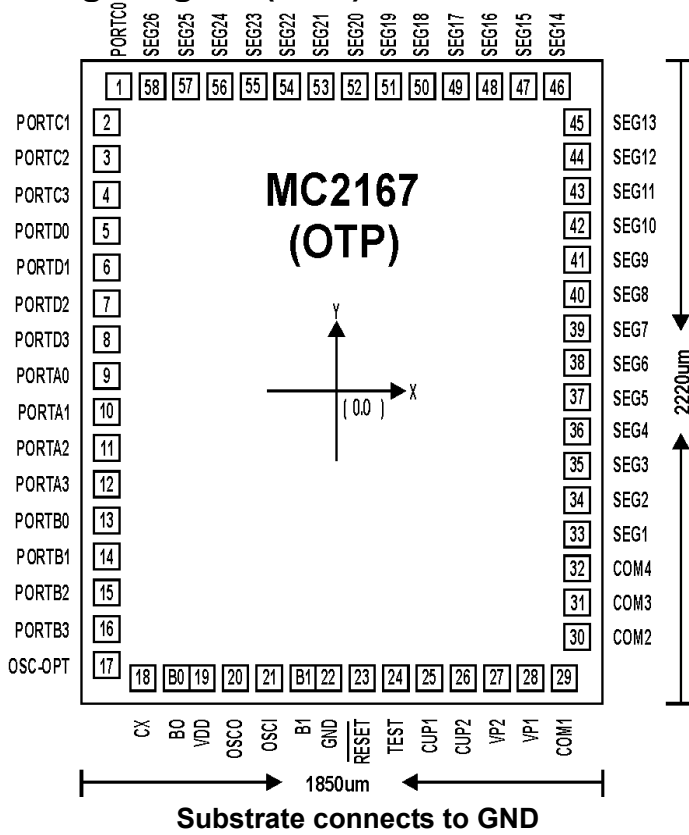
PORTC0 SEG26 SEG25 SEG24 SEG23 SEG22 SEG21 SEG20 SEG19 SEG18 SEG17 SEG16 SEG15 SEG14

1 58 57 56 55 54 53 52 51 50 49 48 47 46

PORTC1 2
PORTC2 3
PORTC3 4
PORTD0 5
PORTD1 6
PORTD2 7
PORTD3 8
PORTA0 9
PORTA1 10
PORTA2 11
PORTA3 12
PORTB0 13
PORTB1 14
PORTB2 15
PORTB3 16
OSC-OPT 17

45 SEG13
44 SEG12
43 SEG11
42 SEG10
41 SEG9
40 SEG8
39 SEG7
38 SEG6
37 SEG5
36 SEG4
35 SEG3
34 SEG2
33 SEG1
32 COM4
31 COM3
30 COM2

MC2167
(OTP)

Y
X
( 0,0 )

2220um

18 B0 19 20 21 B1 22 23 24 25 26 27 28 29

CX BO VDD OSCO OSCI B1 GND RESET TEST CUP1 CUP2 VP2 VP1 COM1

1850um

Substrate connects to GND